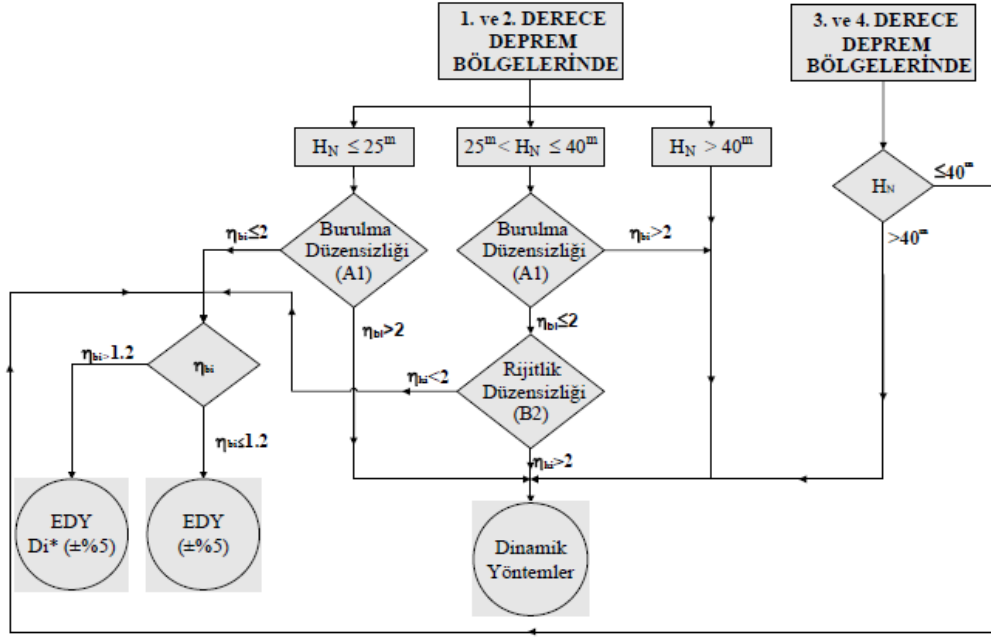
1. ve 2. DERECE DEPREM BÖLGELERİNDE

3. ve 4. DERECE DEPREM BÖLGELERİNDE

$H_N \leq 25^m$

$25^m < H_N \leq 40^m$

$H_N > 40^m$

$H_N$

$\leq 40^m$

$>40^m$

$\eta_{bi} \leq 2$

Burulma Düzensizliği (A1)

Burulma Düzensizliği (A1)

$\eta_{bi} > 2$

$\eta_{bi} > 2$

$\eta_{bi} \leq 2$

$\eta_{bi} > 1.2$

$\eta_{bi}$

$\eta_{bi} < 2$

Rijitlik Düzensizliği (B2)

$\eta_{bi} \leq 1.2$

$\eta_{bi} > 2$

EDY Di* (±%5)

EDY (±%5)

Dinamik Yöntemler